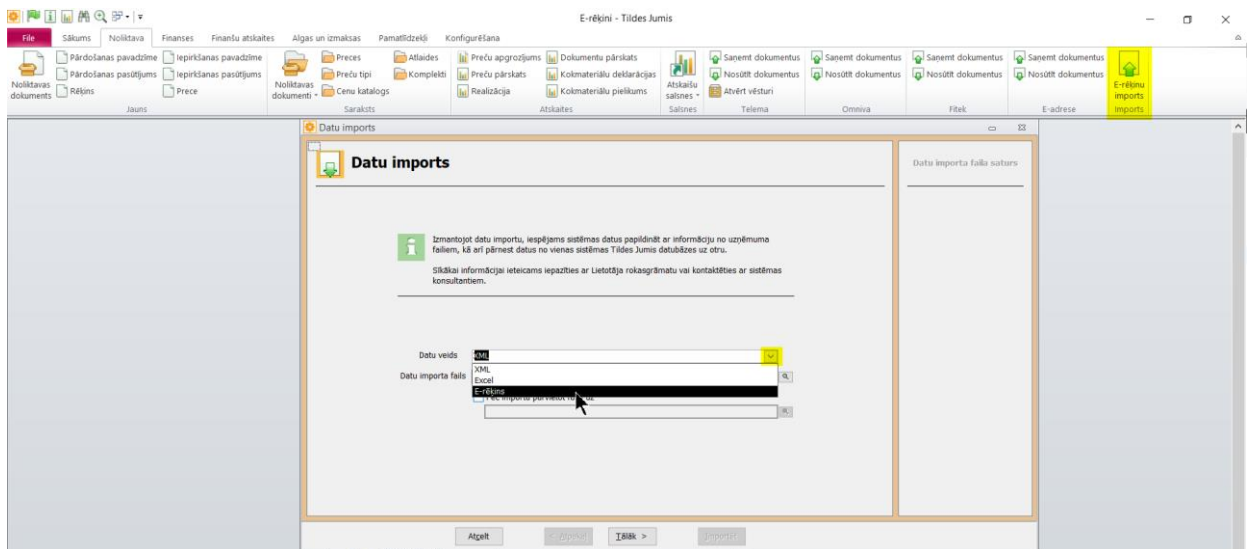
E-rēķini - Tildes Jumis

File Sākums Noliktava Finanses Finanšu atskaites Algas un izmaksas Pamatlīdzekļi Konfigurēšana

Noliktavas dokuments
Pārdošanas pavadzīme
Pārdošanas pasūtījums
Rēķins
Iepirkšanas pavadzīme
Iepirkšanas pasūtījums
Prece
Jauns

Noliktavas dokumenti
Preces
Preču tipi
Cenu katalogs
Atlaides
Komplekti
Saraksts

Preču apgrozījums
Preču pārskats
Realizācija
Dokumentu pārskats
Kokmateriālu deklarācijas
Kokmateriālu pielikums
Atskaites

Atskaišu salsnes
Salsnes

Saņemt dokumentus
Nosūtīt dokumentus
Atvērt vēsturi
Telema

Saņemt dokumentus
Nosūtīt dokumentus
Omniva

Saņemt dokumentus
Nosūtīt dokumentus
Fitek

Saņemt dokumentus
Nosūtīt dokumentus
E-adrese

E-rēķinu imports
Imports

Datu imports

Datu imports

Datu importa faila saturs

Izmantojot datu importu, iespējams sistēmas datus papildināt ar informāciju no uzņēmuma failiem, kā arī pārnest datus no vienas sistēmas Tildes Jumis datubāzes uz otru.

Sīkākai informācijai ieteicams iepazīties ar Lietotāja rokasgrāmatu vai kontaktēties ar sistēmas konsultantiem.

Datu veids XML
XML
Excel
E-rēķins
Datu importa fails
Pēc importa pārvietot failu uz

Atcelt < Atpakaļ Tālāk > Importēt